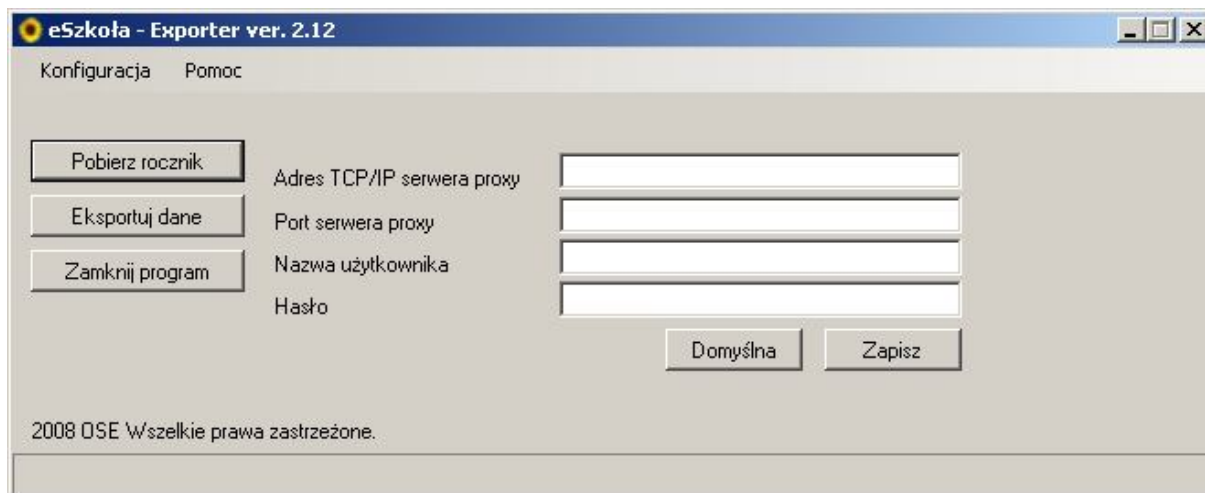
eSzkoła - Exporter ver. 2.12

Konfiguracja Pomoc

Pobierz rocznik

Eksportuj dane

Zamknij program

Adres TCP/IP serwera proxy

Port serwera proxy

Nazwa użytkownika

Hasło

Domyślna

Zapisz

2008 OSE Wszelkie prawa zastrzeżone.